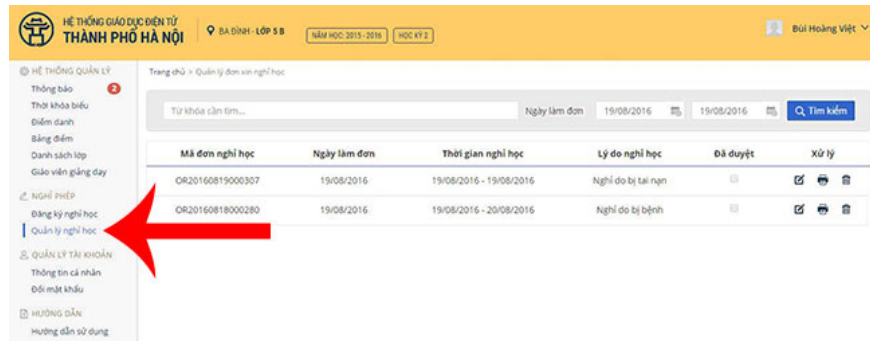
HỆ THỐNG GIÁO DỤC ĐIỆN TỬ
THÀNH PHỐ HÀ NỘI

BA ĐÌNH - LỚP 5 B

NĂM HỌC: 2015 - 2016

HỌC KỲ 2

Bùi Hoàng Việt

HỆ THỐNG QUẢN LÝ
Thông báo 2
Thời khóa biểu
Điểm danh
Bảng điểm
Danh sách lớp
Giáo viên giảng dạy

NGHỈ PHÉP
Đăng ký nghỉ học
Quản lý nghỉ học

QUẢN LÝ TÀI KHOẢN
Thông tin cá nhân
Đổi mật khẩu

HƯỚNG DẪN
Hướng dẫn sử dụng

Trang chủ > Quản lý đơn xin nghỉ học

Từ khóa cần tìm...

Ngày làm đơn 19/08/2016 19/08/2016 Tìm kiếm

| Mã đơn nghỉ học | Ngày làm đơn | Thời gian nghỉ học | Lý do nghỉ học | Đã duyệt | Xử lý |
|---|---|---|---|---|---|
| OR20160819000307 | 19/08/2016 | 19/08/2016 - 19/08/2016 | Nghỉ do bị tai nạn | | |
| OR20160818000280 | 19/08/2016 | 19/08/2016 - 20/08/2016 | Nghỉ do bị bệnh | | |